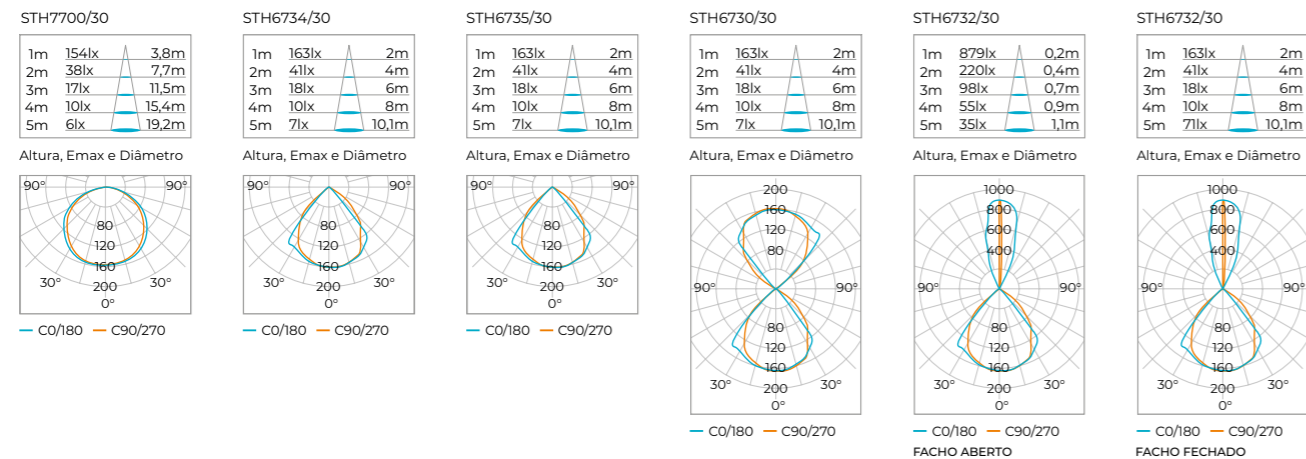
STH7700/30

| | | |
|---|---|---|
| 1m | 154lx | 3,8m |
| 2m | 38lx | 7,7m |
| 3m | 17lx | 11,5m |
| 4m | 10lx | 15,4m |
| 5m | 6lx | 19,2m |

Altura, Emax e Diâmetro

90° 90° 80 120 160 30° 200 30° 0°

— C0/180 — C90/270

STH6734/30

| | | |
|---|---|---|
| 1m | 163lx | 2m |
| 2m | 41lx | 4m |
| 3m | 18lx | 6m |
| 4m | 10lx | 8m |
| 5m | 7lx | 10,1m |

Altura, Emax e Diâmetro

90° 90° 80 120 160 30° 200 30° 0°

— C0/180 — C90/270

STH6735/30

| | | |
|---|---|---|
| 1m | 163lx | 2m |
| 2m | 41lx | 4m |
| 3m | 18lx | 6m |
| 4m | 10lx | 8m |
| 5m | 7lx | 10,1m |

Altura, Emax e Diâmetro

90° 90° 80 120 160 30° 200 30° 0°

— C0/180 — C90/270

STH6730/30

| | | |
|---|---|---|
| 1m | 163lx | 2m |
| 2m | 41lx | 4m |
| 3m | 18lx | 6m |
| 4m | 10lx | 8m |
| 5m | 7lx | 10,1m |

Altura, Emax e Diâmetro

200 160 120 80 90° 90° 80 120 160 30° 200 30° 0°

— C0/180 — C90/270

STH6732/30

| | | |
|---|---|---|
| 1m | 879lx | 0,2m |
| 2m | 220lx | 0,4m |
| 3m | 98lx | 0,7m |
| 4m | 55lx | 0,9m |
| 5m | 35lx | 1,1m |

Altura, Emax e Diâmetro

1000 800 600 400 90° 90° 80 120 160 30° 200 30° 0°

— C0/180 — C90/270

FACHO ABERTO

STH6732/30

| | | |
|---|---|---|
| 1m | 163lx | 2m |
| 2m | 41lx | 4m |
| 3m | 18lx | 6m |
| 4m | 10lx | 8m |
| 5m | 71lx | 10,1m |

Altura, Emax e Diâmetro

1000 800 600 400 90° 90° 80 120 160 30° 200 30° 0°

— C0/180 — C90/270

FACHO FECHADO